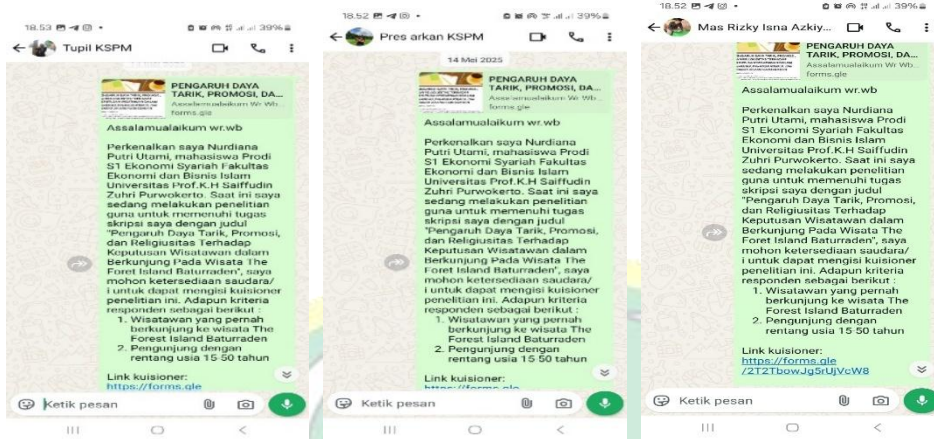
18.53

Tupil KSPM

PENGARUH DAYA TARIK, PROMOSI, DA...
Assalamualaikum Wr Wb...
forms.gle

Assalamualaikum wr.wb

Perkenalkan saya Nurdiana Putri Utami, mahasiswa Prodi S1 Ekonomi Syariah Fakultas Ekonomi dan Bisnis Islam Universitas Prof.K.H Saiffudin Zuhri Purwokerto. Saat ini saya sedang melakukan penelitian guna untuk memenuhi tugas skripsi saya dengan judul "Pengaruh Daya Tarik, Promosi, dan Religiusitas Terhadap Keputusan Wisatawan dalam Berkunjung Pada Wisata The Forest Island Baturraden", saya mohon ketersediaan saudara/i untuk dapat mengisi kuisioner penelitian ini. Adapun kriteria responden sebagai berikut :
1. Wisatawan yang pernah berkunjung ke wisata The Forest Island Baturraden
2. Pengunjung dengan rentang usia 15-50 tahun

Link kuisioner:
https://forms.gle

Ketik pesan

18.52

Pres arkan KSPM

14 Mei 2025

PENGARUH DAYA TARIK, PROMOSI, DA...
Assalamualaikum Wr Wb...
forms.gle

Assalamualaikum wr.wb

Perkenalkan saya Nurdiana Putri Utami, mahasiswa Prodi S1 Ekonomi Syariah Fakultas Ekonomi dan Bisnis Islam Universitas Prof.K.H Saiffudin Zuhri Purwokerto. Saat ini saya sedang melakukan penelitian guna untuk memenuhi tugas skripsi saya dengan judul "Pengaruh Daya Tarik, Promosi, dan Religiusitas Terhadap Keputusan Wisatawan dalam Berkunjung Pada Wisata The Forest Island Baturraden", saya mohon ketersediaan saudara/i untuk dapat mengisi kuisioner penelitian ini. Adapun kriteria responden sebagai berikut :
1. Wisatawan yang pernah berkunjung ke wisata The Forest Island Baturraden
2. Pengunjung dengan rentang usia 15-50 tahun

Link kuisioner:
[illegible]

Ketik pesan

18.52

Mas Rizky Isna Azkiy...

PENGARUH DAYA TARIK, PROMOSI, DA...
Assalamualaikum Wr Wb...
forms.gle

Assalamualaikum wr.wb

Perkenalkan saya Nurdiana Putri Utami, mahasiswa Prodi S1 Ekonomi Syariah Fakultas Ekonomi dan Bisnis Islam Universitas Prof.K.H Saiffudin Zuhri Purwokerto. Saat ini saya sedang melakukan penelitian guna untuk memenuhi tugas skripsi saya dengan judul "Pengaruh Daya Tarik, Promosi, dan Religiusitas Terhadap Keputusan Wisatawan dalam Berkunjung Pada Wisata The Foret Island Baturraden", saya mohon ketersediaan saudara/i untuk dapat mengisi kuisioner penelitian ini. Adapun kriteria responden sebagai berikut :
1. Wisatawan yang pernah berkunjung ke wisata The Forest Island Baturraden
2. Pengunjung dengan rentang usia 15-50 tahun

Link kuisioner:
https://forms.gle/2T2TbowJg5rUjVcW8

Ketik pesan